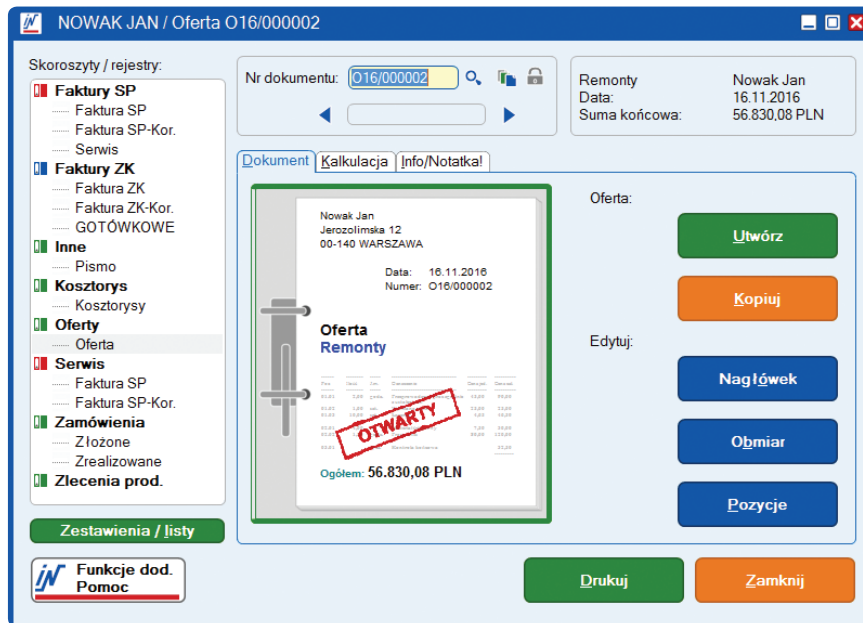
NOWAK JAN / Oferta O16/000002

Skoroszyty / rejestry:
Faktury SP
Faktura SP
Faktura SP-Kor.
Serwis
Faktury ZK
Faktura ZK
Faktura ZK-Kor.
GOTÓWKOWE
Inne
Pismo
Kosztorys
Kosztorysy
Oferty
Oferta
Serwis
Faktura SP
Faktura SP-Kor.
Zamówienia
Złożone
Zrealizowane
Zlecenia prod.

Zestawienia / listy

Funkcje dod.
Pomoc

Nr dokumentu: O16/000002

Remonty
Data:
Suma końcowa:

Nowak Jan
16.11.2016
56.830,08 PLN

Dokument | Kalkulacja | Info/Notatka!

Nowak Jan
Jerozolimska 12
00-140 WARSZAWA

Data: 16.11.2016
Numer: O16/000002

Oferta
Remonty

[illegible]

OTWARTY

Ogółem: 56.830,08 PLN

Oferta:
Utwórz
Kopiuj

Edytuj:
Nagłówek
Obmiar
Pozycje

Drukuj
Zamknij